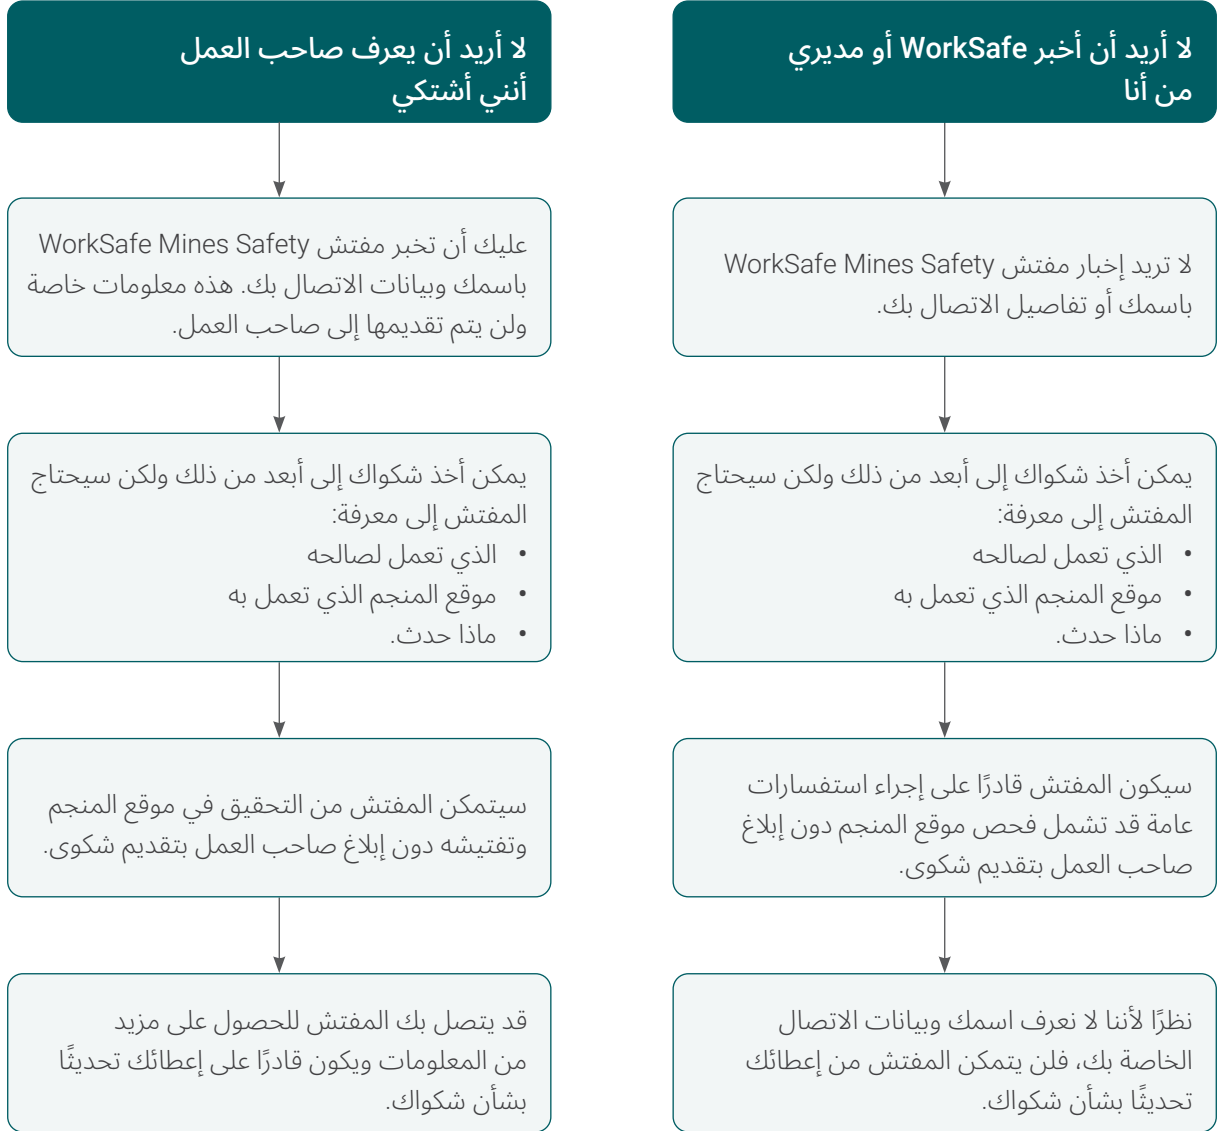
لا أريد أن أخبر WorkSafe أو مديري من أنا

لا تريد إخبار مفتش WorkSafe Mines Safety باسمك أو تفاصيل الاتصال بك.

يمكن أخذ شكواك إلى أبعد من ذلك ولكن سيحتاج المفتش إلى معرفة:
• الذي تعمل لصالحه
• موقع المنجم الذي تعمل به
• ماذا حدث.

سيكون المفتش قادرًا على إجراء استفسارات عامة قد تشمل فحص موقع المنجم دون إبلاغ صاحب العمل بتقديم شكوى.

نظرًا لأننا لا نعرف اسمك وبيانات الاتصال الخاصة بك، فلن يتمكن المفتش من إعطائك تحديثًا بشأن شكواك.

لا أريد أن يعرف صاحب العمل أنني أشتكي

عليك أن تخبر مفتش WorkSafe Mines Safety باسمك وبيانات الاتصال بك. هذه معلومات خاصة ولن يتم تقديمها إلى صاحب العمل.

يمكن أخذ شكواك إلى أبعد من ذلك ولكن سيحتاج المفتش إلى معرفة:
• الذي تعمل لصالحه
• موقع المنجم الذي تعمل به
• ماذا حدث.

سيتمكن المفتش من التحقيق في موقع المنجم وتفتيشه دون إبلاغ صاحب العمل بتقديم شكوى.

قد يتصل بك المفتش للحصول على مزيد من المعلومات ويكون قادرًا على إعطائك تحديثًا بشأن شكواك.